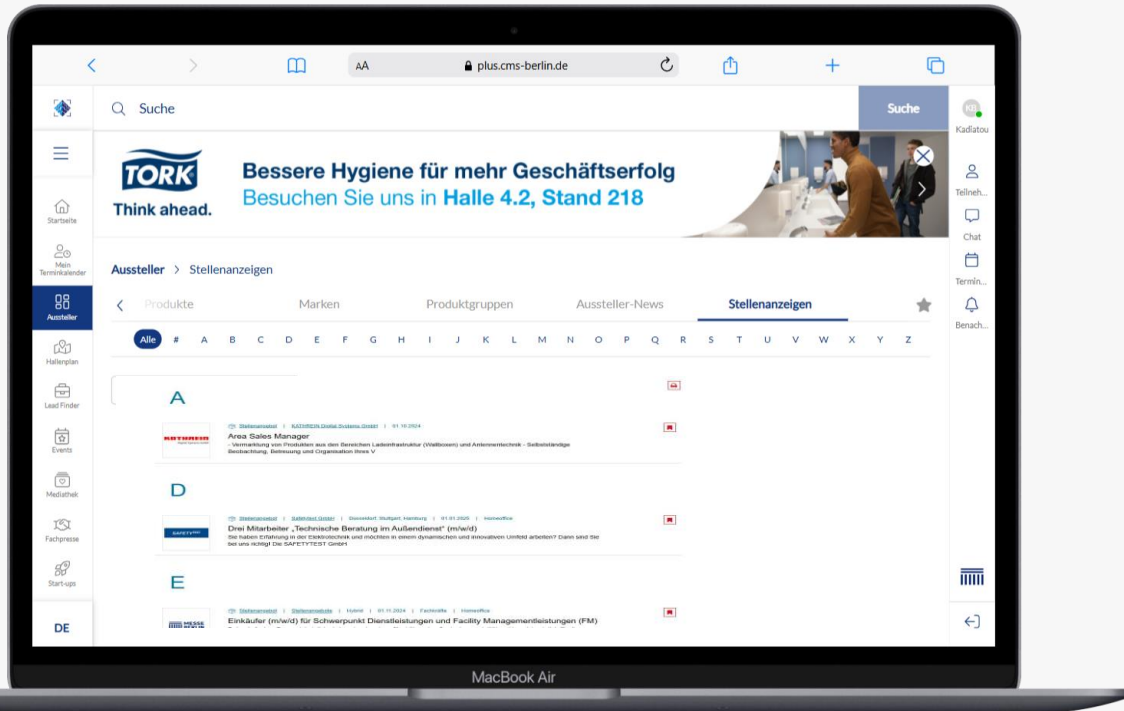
AA plus.cms-berlin.de

Suche

Suche

KE
Kadiatou

TORK
Think ahead.

Bessere Hygiene für mehr Geschäftserfolg
Besuchen Sie uns in Halle 4.2, Stand 218

Startseite

Mein Terminkalender

Aussteller

Hallenplan

Lead Finder

Events

Mediathek

Fachpresse

Start-ups

DE

Teilneh...

Chat

Termin...

Benach...

Aussteller > Stellenanzeigen

Produkte Marken Produktgruppen Aussteller-News Stellenanzeigen

Alle # A B C D E F G H I J K L M N O P Q R S T U V W X Y Z

A

Stellenangebot | KATHREIN Digital Systems GmbH | 01.10.2024
Area Sales Manager
- Vermarktung von Produkten aus den Bereichen Ladeninfrastruktur (Wallboxen) und Antennentechnik - Selbstständige Beobachtung, Betreuung und Organisation Ihres V

D

Stellenangebot | Safetytest GmbH | Düsseldorf, Stuttgart, Hamburg | 01.01.2025 | Homeoffice
Drei Mitarbeiter „Technische Beratung im Außendienst" (m/w/d)
Sie haben Erfahrung in der Elektrotechnik und möchten in einem dynamischen und innovativen Umfeld arbeiten? Dann sind Sie bei uns richtig! Die SAFETYTEST GmbH

E

Stellenangebot | Stellenangebote | Hybrid | 01.11.2024 | Fachkräfte | Homeoffice
Einkäufer (m/w/d) für Schwerpunkt Dienstleistungen und Facility Managementleistungen (FM)

MacBook Air